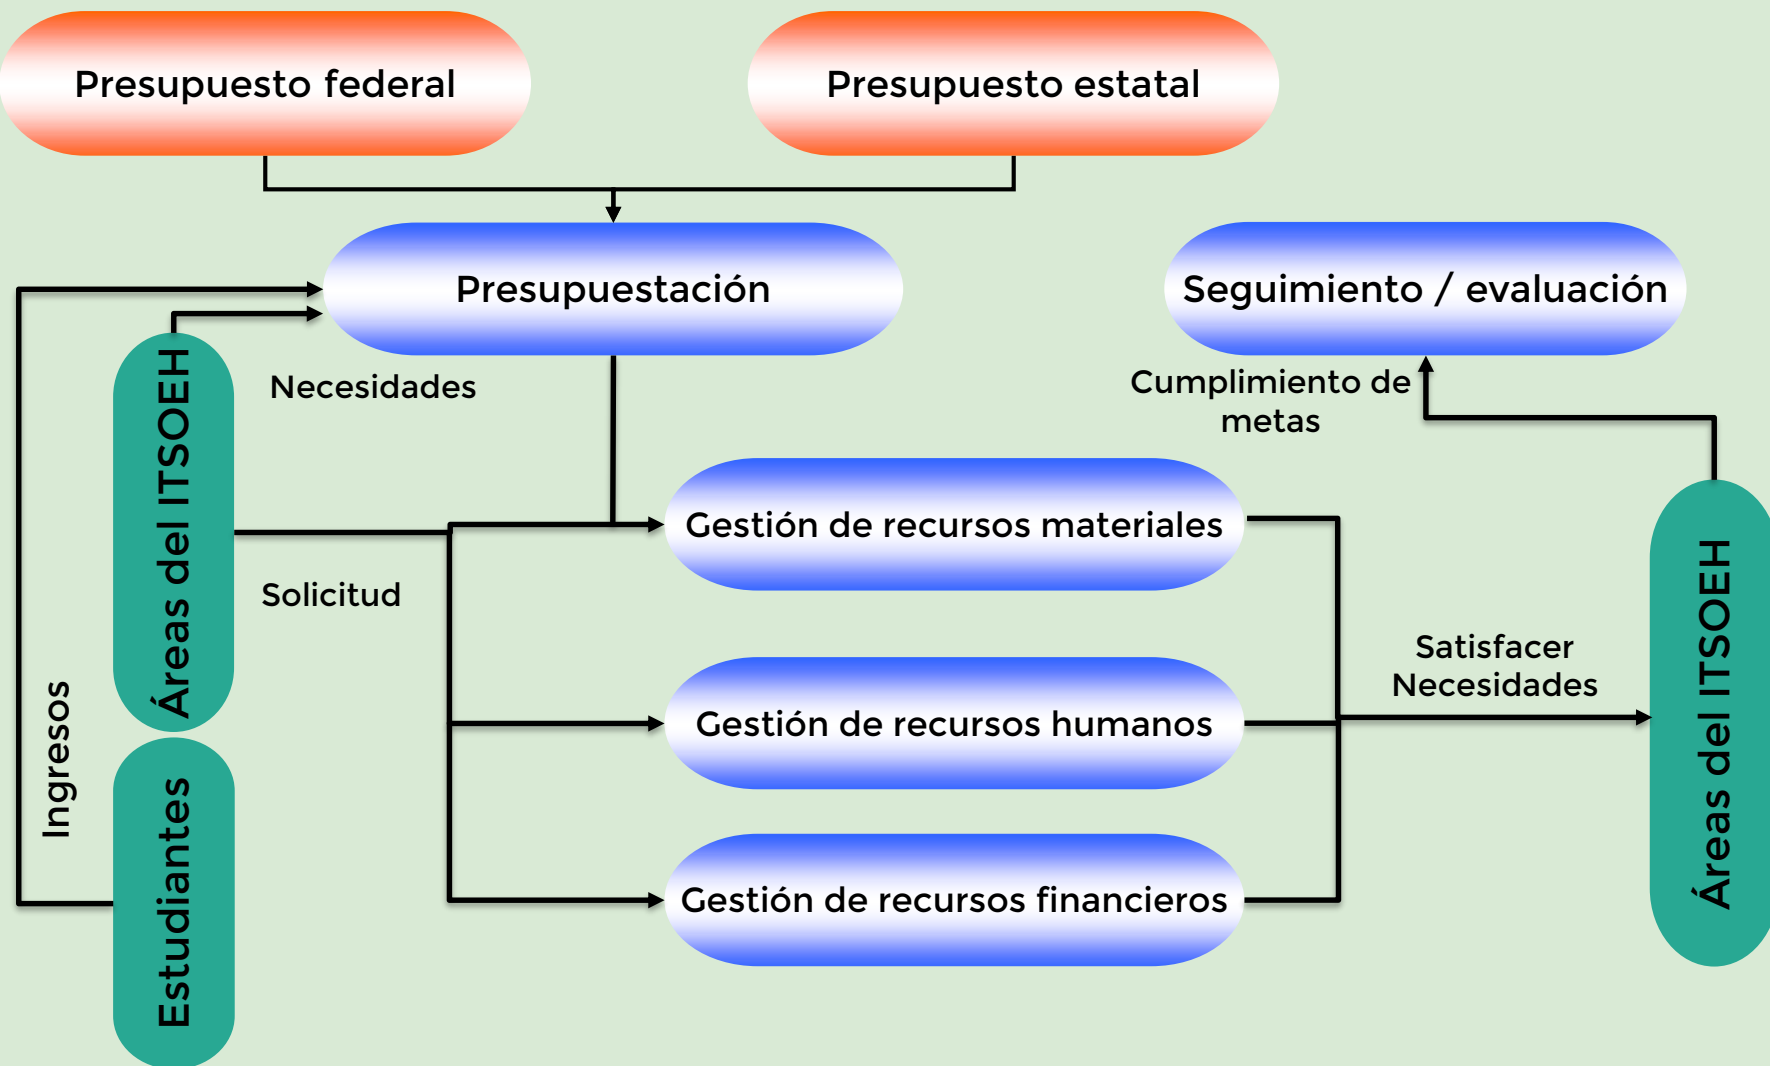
Presupuesto federal

Presupuesto estatal

Presupuestación

Seguimiento / evaluación

Necesidades

Áreas del ITSOEH

Cumplimiento de metas

Gestión de recursos materiales

Solicitud

Ingresos

Satisfacer Necesidades

Gestión de recursos humanos

Áreas del ITSOEH

Estudiantes

Gestión de recursos financieros